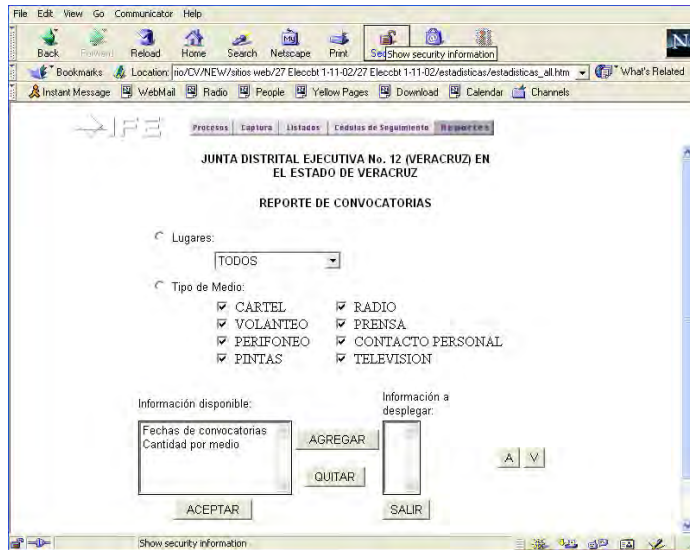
File Edit View Go Communicator Help

Back Forward Reload Home Search Netscape Print Sec Show security information

Bookmarks Location: rio/CV/NEW/sitios web/27 Eleccbt 1-11-02/27 Eleccbt 1-11-02/estadisticas/estadisticas_all.htm What's Related

Instant Message WebMail Radio People Yellow Pages Download Calendar Channels

IFE

Procesos Captura Listados Cédulas de Seguimiento Reportes

JUNTA DISTRITAL EJECUTIVA No. 12 (VERACRUZ) EN EL ESTADO DE VERACRUZ

REPORTE DE CONVOCATORIAS

Lugares:

TODOS

Tipo de Medio:

CARTEL
VOLANTEO
PERIFONEO
PINTAS
RADIO
PRENSA
CONTACTO PERSONAL
TELEVISION

Información disponible:

Fechas de convocatorias
Cantidad por medio

AGREGAR

QUITAR

Información a desplegar:

A V

ACEPTAR

SALIR

Show security information